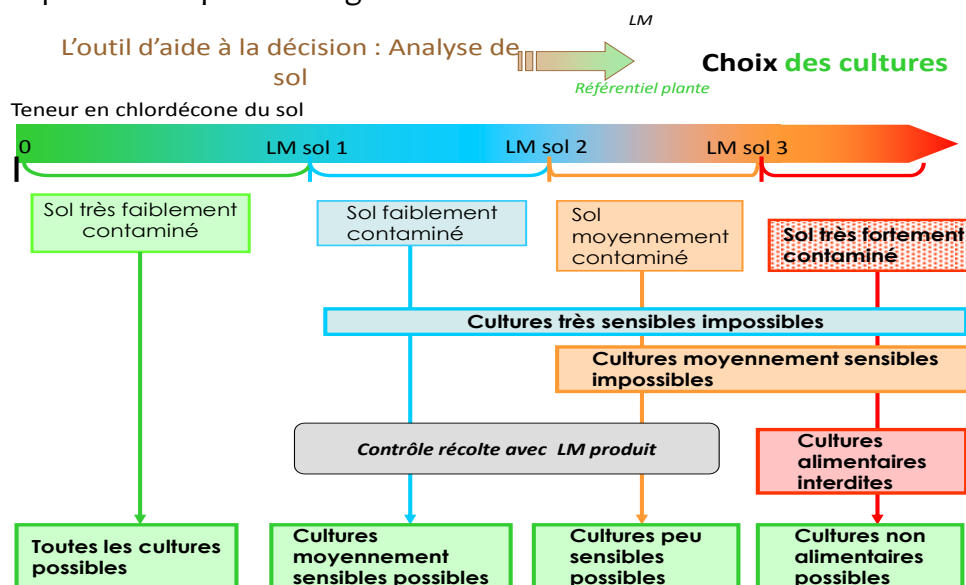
LM

L'outil d'aide à la décision : Analyse de sol

Référentiel plante

Choix des cultures

Teneur en chlordécone du sol

0

LM sol 1

LM sol 2

LM sol 3

Sol très faiblement contaminé

Sol faiblement contaminé

Sol moyennement contaminé

Sol très fortement contaminé

Cultures très sensibles impossibles

Cultures moyennement sensibles impossibles

Contrôle récolte avec LM produit

Cultures alimentaires interdites

Toutes les cultures possibles

Cultures moyennement sensibles possibles

Cultures peu sensibles possibles

Cultures non alimentaires possibles